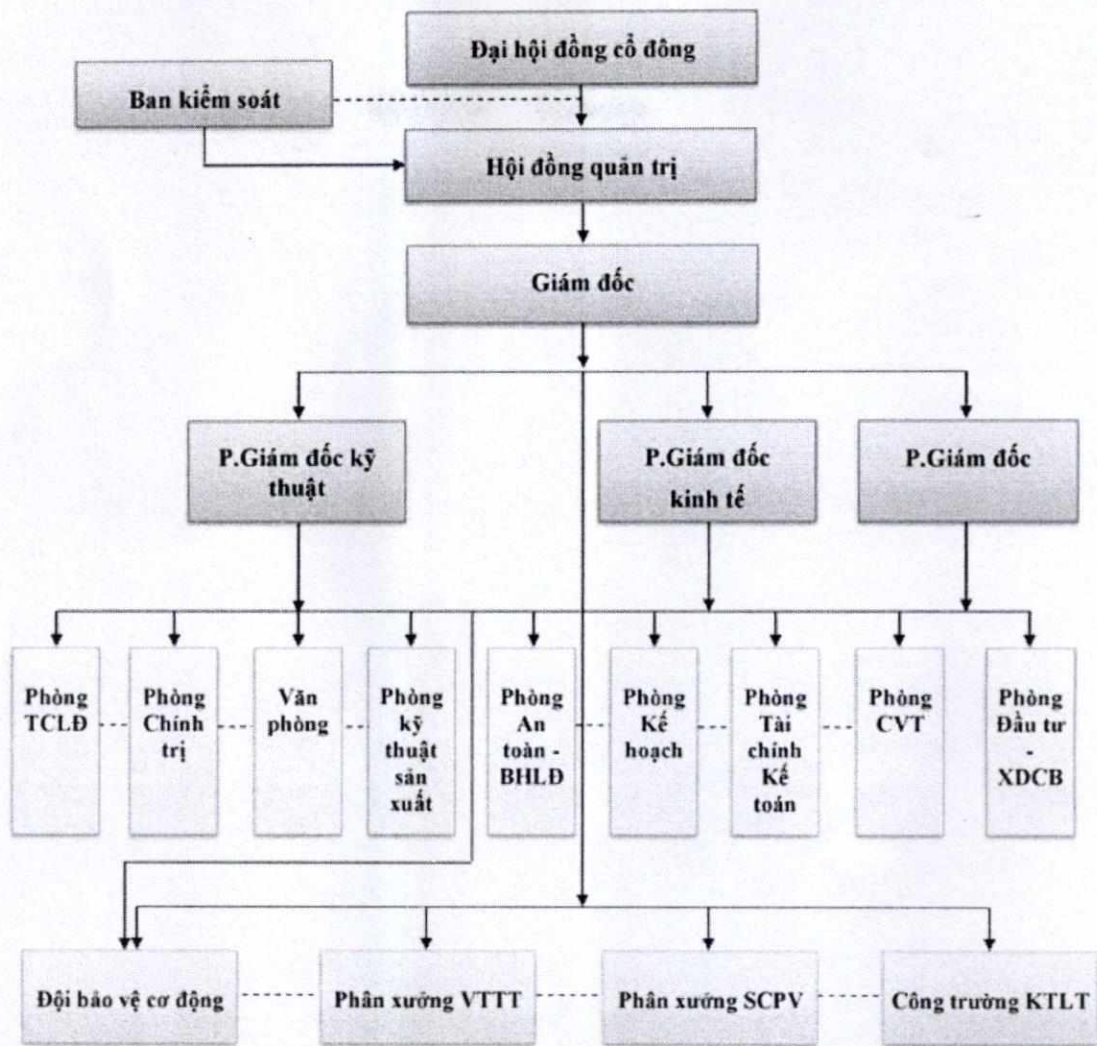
Đại hội đồng cổ đông

Ban kiểm soát

Hội đồng quản trị

Giám đốc

P.Giám đốc kỹ thuật

P.Giám đốc kinh tế

P.Giám đốc

Phòng TCLĐ

Phòng Chính trị

Văn phòng

Phòng kỹ thuật sản xuất

Phòng An toàn - BHLĐ

Phòng Kế hoạch

Phòng Tài chính Kế toán

Phòng CVT

Phòng Đầu tư - XDCB

Đội bảo vệ cơ động

Phân xưởng VTTT

Phân xưởng SCPV

Công trường KTLT